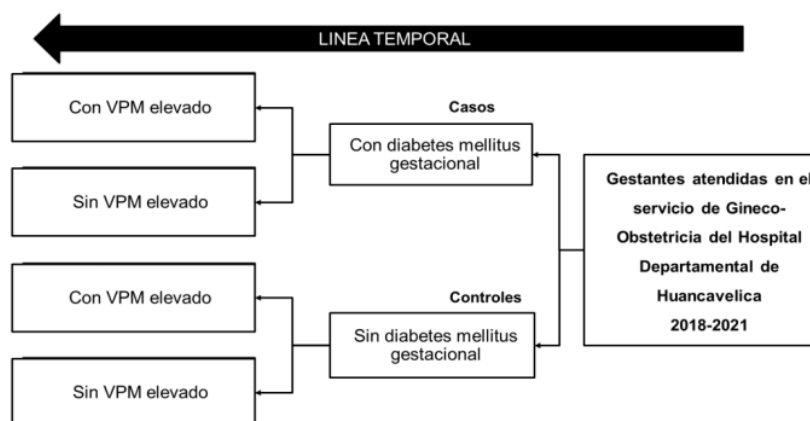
LINEA TEMPORAL

Con VPM elevado

Sin VPM elevado

Casos

Con diabetes mellitus gestacional

Gestantes atendidas en el servicio de Gineco-Obstetricia del Hospital Departamental de Huancavelica 2018-2021

Con VPM elevado

Controles

Sin diabetes mellitus gestacional

Sin VPM elevado